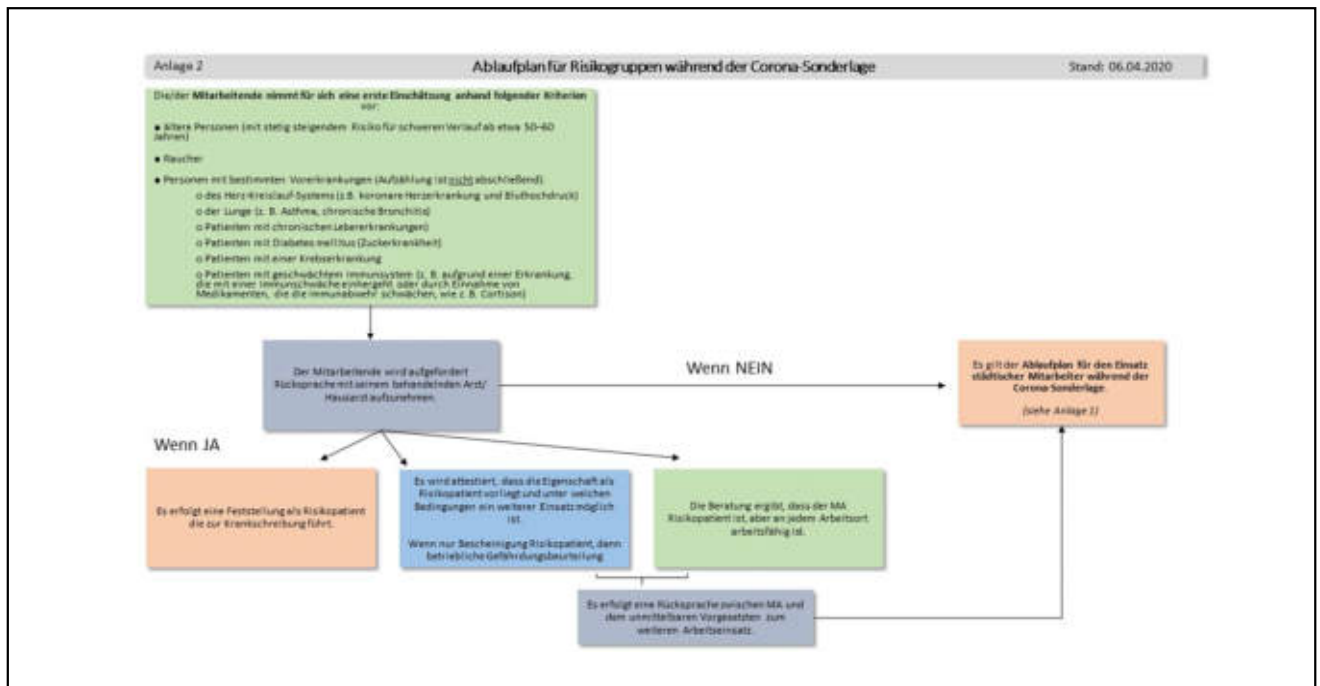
Anlage 2

Ablaufplan für Risikogruppen während der Corona-Sonderlage

Stand: 06.04.2020

Die/der Mitarbeitende nimmt für sich eine erste Einschätzung anhand folgender Kriterien vor:

• Ältere Personen (mit stetig steigendem Risiko für schweren Verlauf ab etwa 50-60 Jahren)

• Raucher

• Personen mit bestimmten Vorerkrankungen (Aufzählung ist nicht abschließend)

o des Herz-Kreislauf-Systems (z.B. koronare Herzerkrankung und Bluthochdruck)

o der Lunge (z. B. Asthma, chronische Bronchitis)

o Patienten mit chronischen Lebererkrankungen)

o Patienten mit Diabetes mellitus (Zuckerkrankheit)

o Patienten mit einer Krebserkrankung

o Patienten mit geschwächtem Immunsystem (z. B. aufgrund einer Erkrankung, die mit einer Immunschwäche einhergeht oder durch Einnahme von Medikamenten, die die Immunabwehr schwächen, wie z. B. Cortison)

Der Mitarbeitende wird aufgefordert Rücksprache mit seinem behandelnden Arzt/ Hausarzt aufzunehmen.

Wenn NEIN

Es gilt der Ablaufplan für den Einsatz städtischer Mitarbeiter während der Corona-Sonderlage.

(siehe Anlage 1)

Wenn JA

Es erfolgt eine Feststellung als Risikopatient die zur Krankschreibung führt.

Es wird attestiert, dass die Eigenschaft als Risikopatient vorliegt und unter welchen Bedingungen ein weiterer Einsatz möglich ist.

Wenn nur Bescheinigung Risikopatient, dann betriebliche Gefährdungsbeurteilung

Die Beratung ergibt, dass der MA Risikopatient ist, aber an jedem Arbeitsort arbeitsfähig ist.

Es erfolgt eine Rücksprache zwischen MA und dem unmittelbaren Vorgesetzten zum weiteren Arbeitseinsatz.